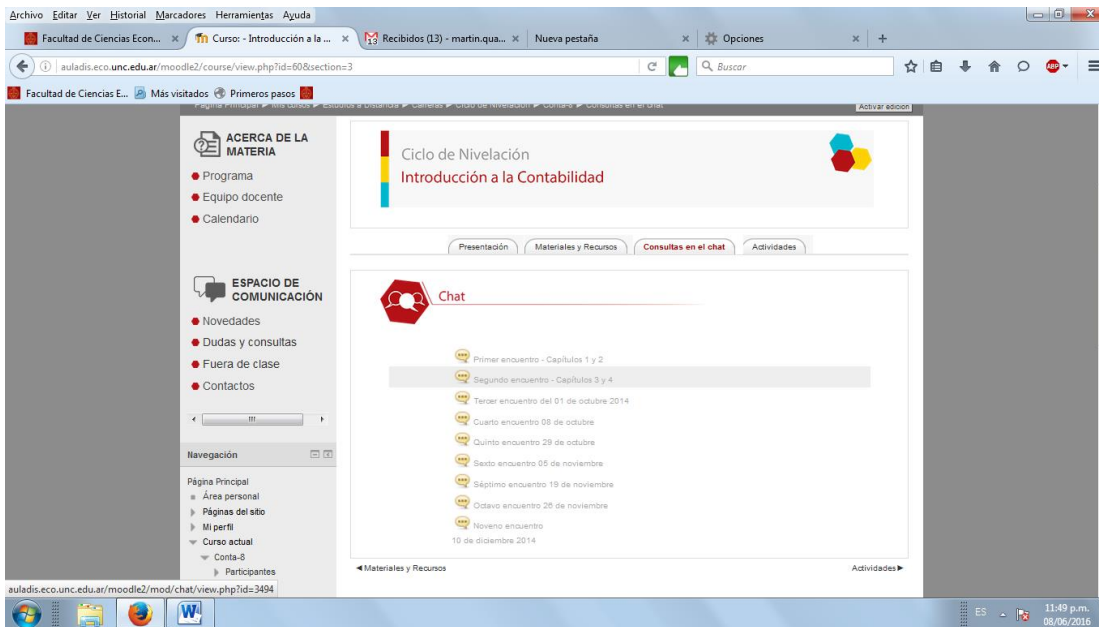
Archivo Editar Ver Historial Marcadores Herramientas Ayuda

Facultad de Ciencias Econ... × Curso: - Introducción a la ... × Recibidos (13) - martin.qua... × Nueva pestaña × Opciones × +

auladis.eco.unc.edu.ar/moodle2/course/view.php?id=60&section=3

Buscar

Facultad de Ciencias E... Más visitados Primeros pasos

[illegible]

Activar edición

ACERCA DE LA MATERIA

Programa
Equipo docente
Calendario

Ciclo de Nivelación
Introducción a la Contabilidad

Presentación | Materiales y Recursos | Consultas en el chat | Actividades

ESPACIO DE COMUNICACIÓN

Novedades
Dudas y consultas
Fuera de clase
Contactos

Chat

Primer encuentro - Capítulos 1 y 2
Segundo encuentro - Capítulos 3 y 4
Tercer encuentro del 01 de octubre 2014
Cuarto encuentro 08 de octubre
Quinto encuentro 29 de octubre
Sexto encuentro 05 de noviembre
Séptimo encuentro 19 de noviembre
Octavo encuentro 26 de noviembre
Noveno encuentro
10 de diciembre 2014

Navegación

Página Principal
Área personal
Páginas del sitio
Mi perfil
Curso actual
Conta-8
Participantes

◄Materiales y Recursos

Actividades►

auladis.eco.unc.edu.ar/moodle2/mod/chat/view.php?id=3494

ES

11:49 p.m.
08/06/2016